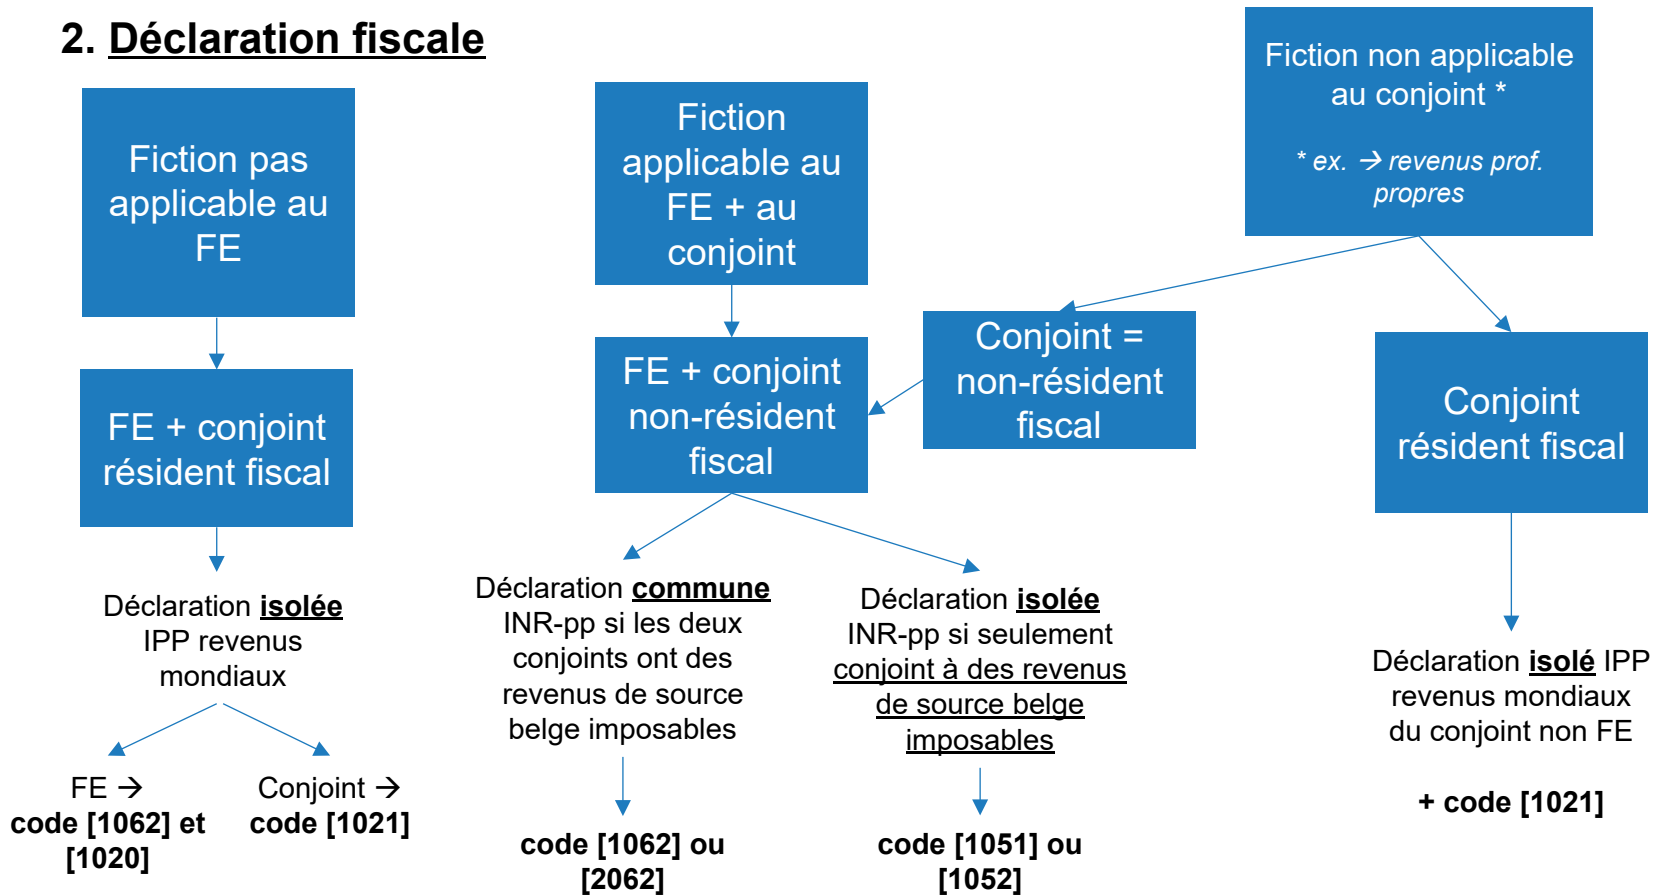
2. Déclaration fiscale

Fiction pas applicable au FE

FE + conjoint résident fiscal

Déclaration isolée IPP revenus mondiaux

FE → code [1062] et [1020]

Conjoint → code [1021]

Fiction applicable au FE + au conjoint

FE + conjoint non-résident fiscal

Déclaration commune INR-pp si les deux conjoints ont des revenus de source belge imposables

code [1062] ou [2062]

Déclaration isolée INR-pp si seulement conjoint à des revenus de source belge imposables

code [1051] ou [1052]

Fiction non applicable au conjoint *

* ex. → revenus prof. propres

Conjoint = non-résident fiscal

Conjoint résident fiscal

Déclaration isolé IPP revenus mondiaux du conjoint non FE

+ code [1021]